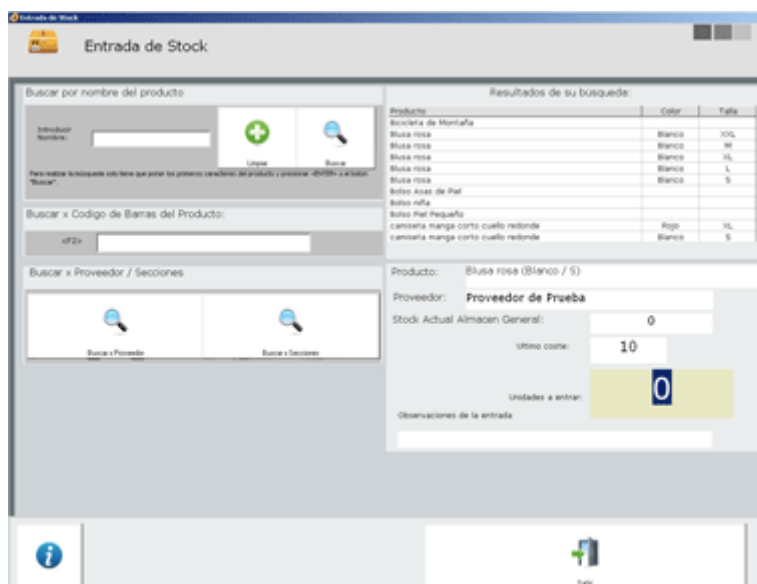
Entrada de Stock

Entrada de Stock

Buscar por nombre del producto

Introducir Nombre:

Limpiar

Buscar

Para realizar la búsqueda solo tiene que poner los primeros caracteres del producto y presionar <ENTER> o el botón "Buscar".

Buscar x Codigo de Barras del Producto:

<F2>

Buscar x Proveedor / Secciones

Buscar x Proveedor

Buscar x Secciones

Resultados de su búsqueda:

| Producto | Color | Talla |
|---|---|---|
| Bicicleta de Montaña | | |
| Blusa rosa | Blanco | XXL |
| Blusa rosa | Blanco | M |
| Blusa rosa | Blanco | XL |
| Blusa rosa | Blanco | L |
| Blusa rosa | Blanco | S |
| Bolso Asas de Piel | | |
| Bolso niña | | |
| Bolso Piel Pequeño | | |
| camiseta manga corto cuello redonde | Rojo | XL |
| camiseta manga corto cuello redonde | Blanco | S |

Producto: Blusa rosa (Blanco / S)

Proveedor: Proveedor de Prueba

Stock Actual Almacen General: 0

Ultimo coste: 10

Unidades a entrar: 0

Observaciones de la entrada

Salir